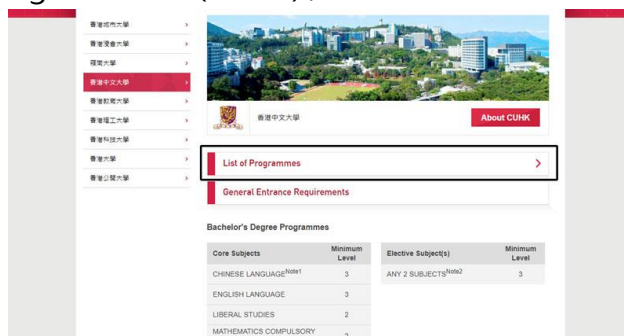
香港城市大學 >
香港浸會大學 >
嶺南大學 >
香港中文大學 >
香港教育大學 >
香港理工大學 >
香港科技大學 >
香港大學 >
香港公開大學 >

香港中文大學

About CUHK

List of Programmes >

General Entrance Requirements

Bachelor's Degree Programmes

| Core Subjects | Minimum Level |
|---|---|
| CHINESE LANGUAGE$^{Note1}$ | 3 |
| ENGLISH LANGUAGE | 3 |
| LIBERAL STUDIES | 2 |
| MATHEMATICS COMPULSORY | 2 |

| Elective Subject(s) | Minimum Level |
|---|---|
| ANY 2 SUBJECTS$^{Note2}$ | 3 |